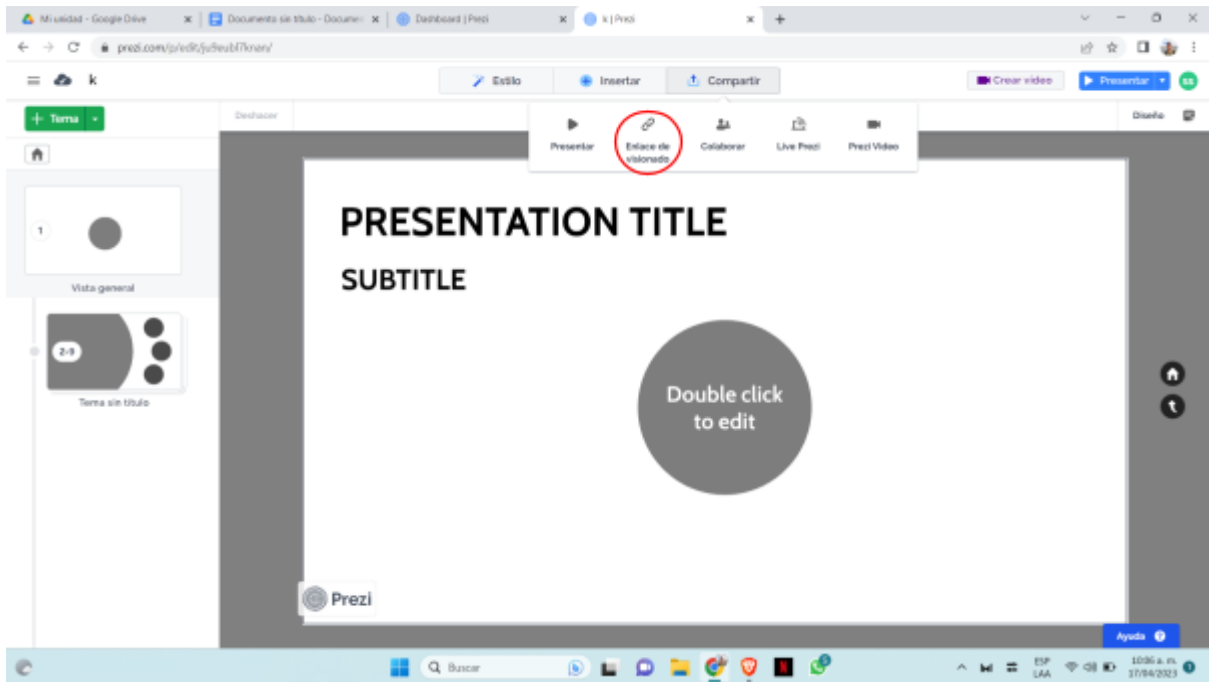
Mi unidad - Google Drive
Documento sin título - Docume
Dashboard | Prezi
k | Prezi
prezi.com/p/edit/ju9eubl7knan/
k
Estilo
Insertar
Compartir
Crear video
Presentar
SS
Tema
Deshacer
Presentar
Enlace de visionado
Colaborar
Live Prezi
Prezi Video
Diseño
1
Vista general
2-9
Tema sin título
PRESENTATION TITLE
SUBTITLE
Double click to edit
Prezi
Ayuda
Buscar
ESP LAA
10:06 a. m. 17/04/2023